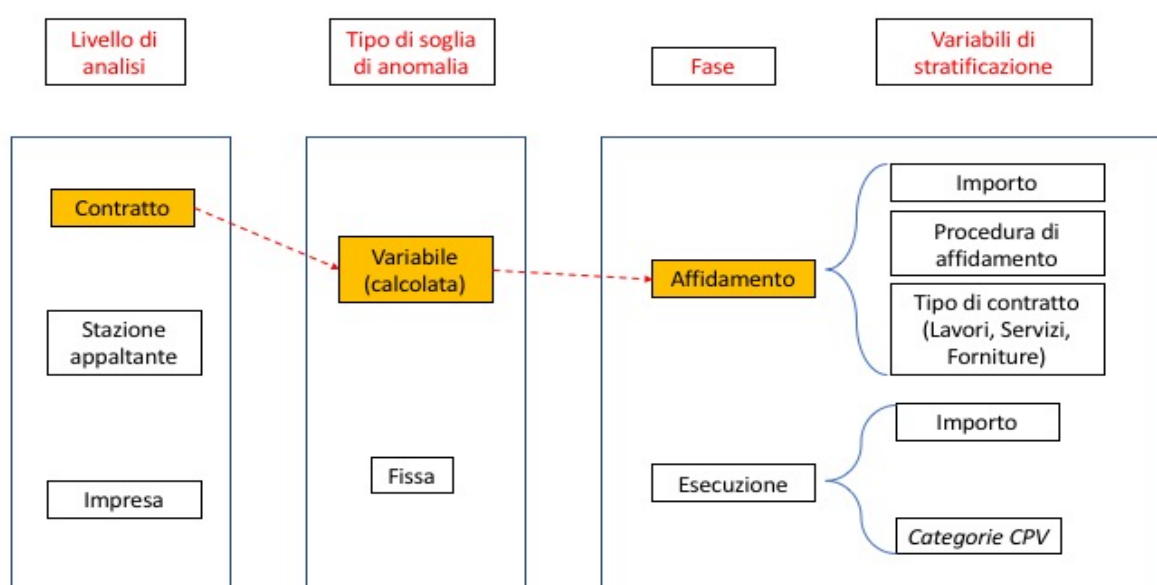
Livello di analisi

Tipo di soglia di anomalia

Fase

Variabili di stratificazione

Contratto

Stazione appaltante

Impresa

Variabile (calcolata)

Fissa

Affidamento

Esecuzione

Importo

Procedura di affidamento

Tipo di contratto (Lavori, Servizi, Forniture)

Importo

Categorie CPV